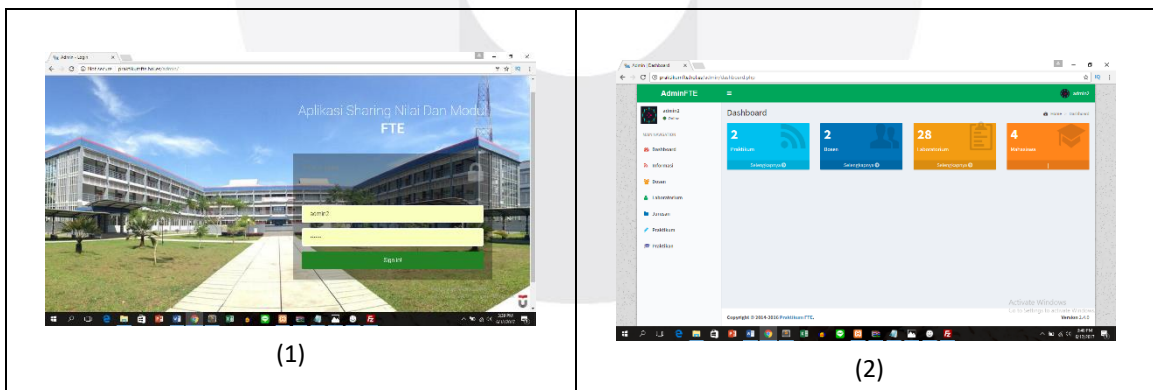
| Admin - Login<br>Aplikasi Sharing Nilai Dan Modul<br>FTE<br>admin2<br>Sign In<br>(1) | Admin | Dashboard<br>AdminFTE<br>admin2<br>Online<br>MAIN NAVIGATION<br>Dashboard<br>Informasi<br>Dosen<br>Laboratorium<br>Jurusan<br>Praktikum<br>Praktikan<br>Dashboard<br>Home > Dashboard<br>2<br>Praktikum<br>Selengkapnya<br>2<br>Dosen<br>Selengkapnya<br>28<br>Laboratorium<br>Selengkapnya<br>4<br>Mahasiswa<br>Copyright © 2014-2016 Praktikum FTE.<br>Activate Windows<br>Go to Settings to activate Windows.<br>Version 2.4.0<br>(2) |
|---|---|